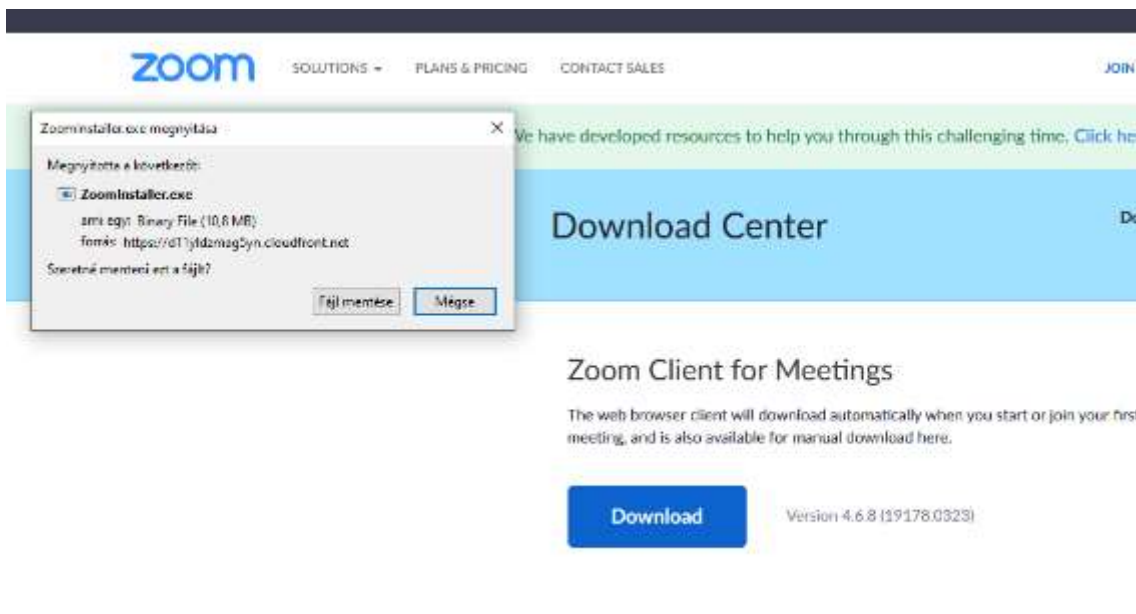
zoom SOLUTIONS ▾ PLANS & PRICING CONTACT SALES JOIN

ZoomInstaller.exe megnyitása ×

Megnyitotta a következőt:

ZoomInstaller.exe

ami egy: Binary File (10,8 MB)

forrás: https://d11yldzmag5yn.cloudfront.net

Szeretné menteni ezt a fájlt?

Fájl mentése Mégse

We have developed resources to help you through this challenging time. Click he

Download Center

Do

Zoom Client for Meetings

The web browser client will download automatically when you start or join your first meeting, and is also available for manual download here.

Download

Version 4.6.8 (19178.0323)